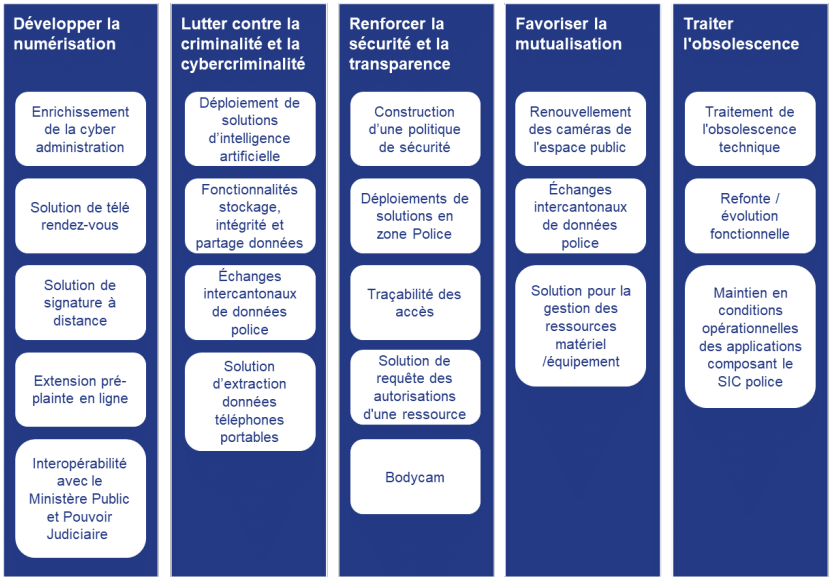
Développer la numérisation

Enrichissement de la cyber administration

Solution de télé rendez-vous

Solution de signature à distance

Extension pré-plainte en ligne

Interopérabilité avec le Ministère Public et Pouvoir Judiciaire

Lutter contre la criminalité et la cybercriminalité

Déploiement de solutions d'intelligence artificielle

Fonctionnalités stockage, intégrité et partage données

Échanges intercantonaux de données police

Solution d'extraction données téléphones portables

Renforcer la sécurité et la transparence

Construction d'une politique de sécurité

Déploiements de solutions en zone Police

Traçabilité des accès

Solution de requête des autorisations d'une ressource

Bodycam

Favoriser la mutualisation

Renouvellement des caméras de l'espace public

Échanges intercantonaux de données police

Solution pour la gestion des ressources matériel /équipement

Traiter l'obsolescence

Traitement de l'obsolescence technique

Refonte / évolution fonctionnelle

Maintien en conditions opérationnelles des applications composant le SIC police